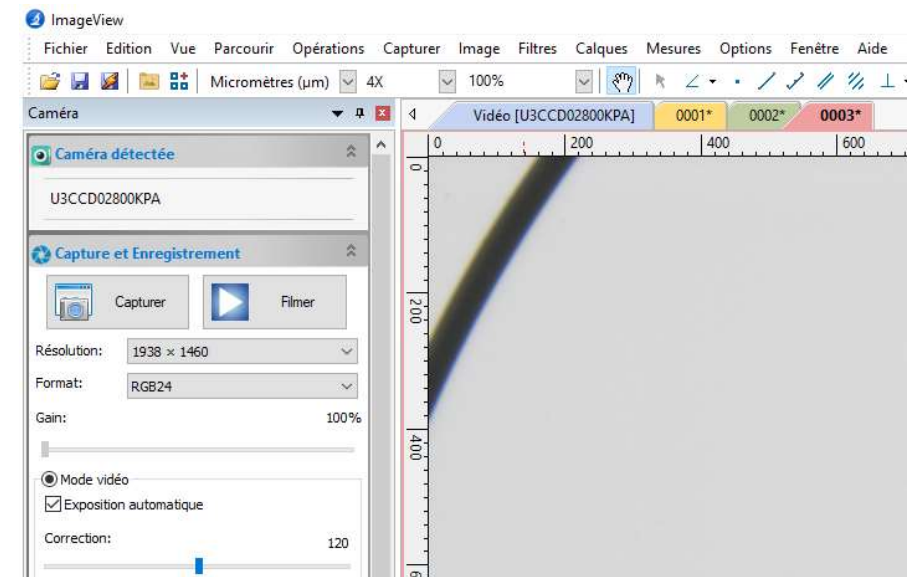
ImageView

Fichier Edition Vue Parcourir Opérations Capturer Image Filtres Calques Mesures Options Fenêtre Aide

Micromètres (µm) 4X 100%

Caméra

Vidéo [U3CCD02800KPA] 0001* 0002* 0003*

0 200 400 600

0

200

400

Caméra détectée

U3CCD02800KPA

Capture et Enregistrement

Capturer

Filmer

Résolution: 1938 × 1460

Format: RGB24

Gain: 100%

Mode vidéo

Exposition automatique

Correction: 120